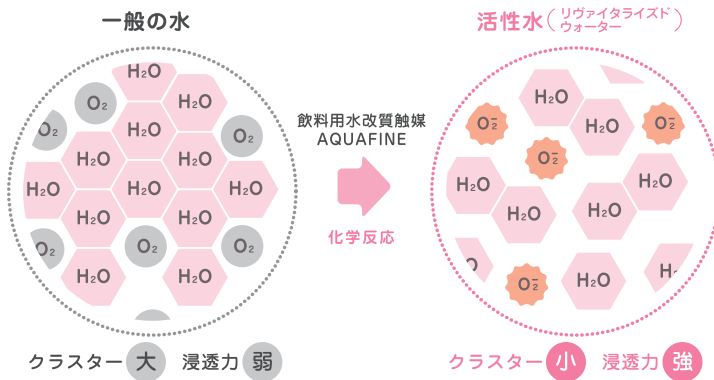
一般の水

$H_2O$ $H_2O$ $O_2$ $O_2$ $H_2O$ $O_2$ $H_2O$ $H_2O$ $H_2O$ $H_2O$ $H_2O$ $H_2O$ $H_2O$ $H_2O$ $O_2$ $O_2$ $O_2$ $H_2O$ $H_2O$

クラスター 大　浸透力 弱

飲料用水改質触媒 AQUAFINE

化学反応

活性水（リヴァイタライズドウォーター）

$H_2O$ $O_2^-$ $H_2O$ $O_2^-$ $O_2^-$ $H_2O$ $H_2O$ $H_2O$ $H_2O$ $H_2O$ $O_2^-$ $H_2O$

クラスター 小　浸透力 強